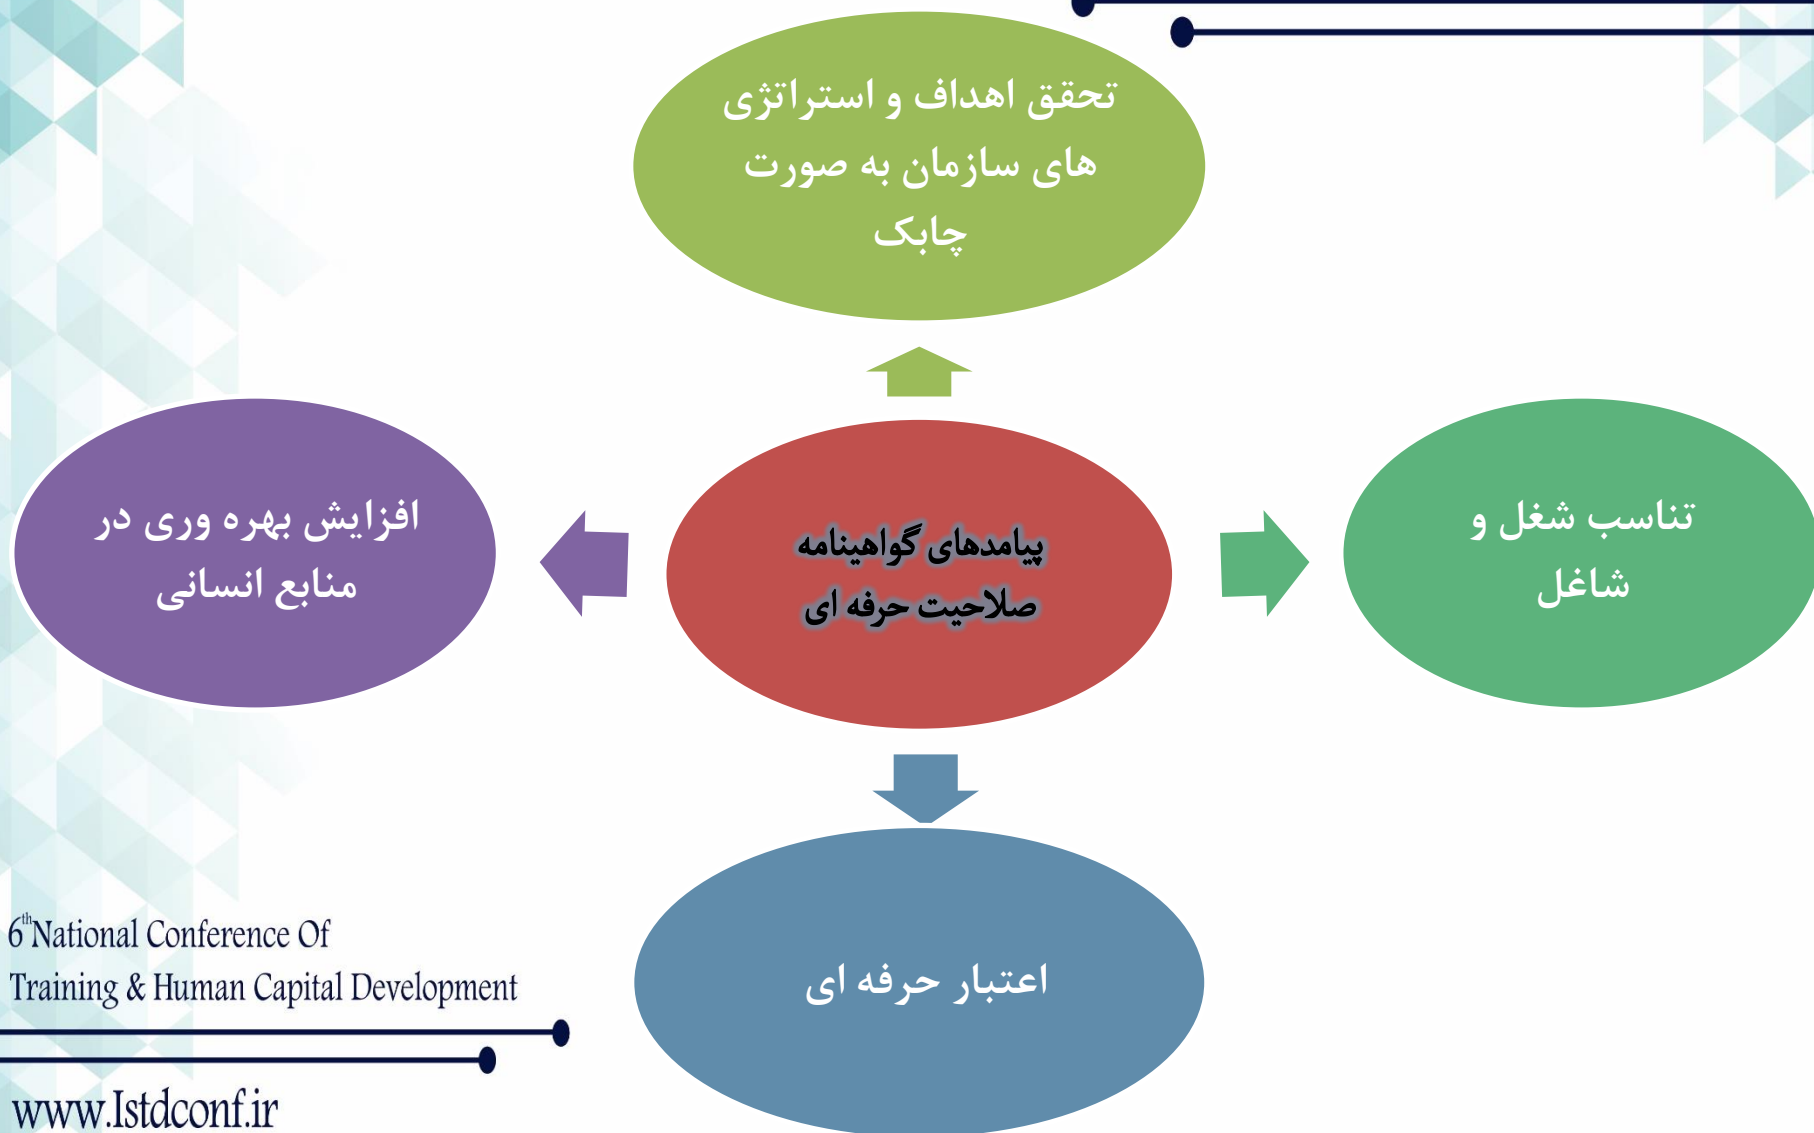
تحقق اهداف و استراتژی های سازمان به صورت چابک

افزایش بهره وری در منابع انسانی

پیامدهای گواهینامه صلاحیت حرفه ای

تناسب شغل و شاغل

اعتبار حرفه ای

$6^{th}$ National Conference Of
Training & Human Capital Development

www.Istdconf.ir